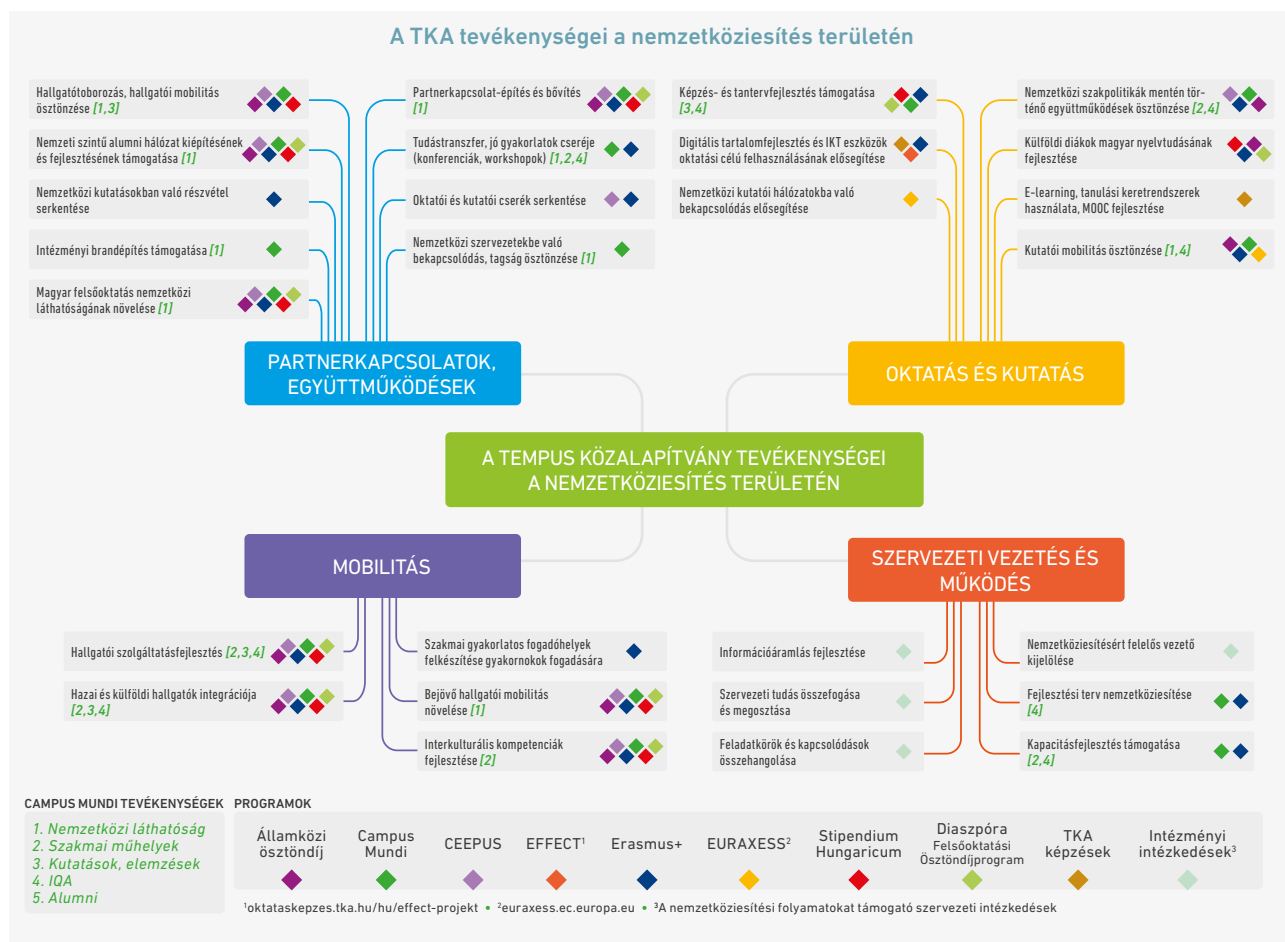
A TKA tevékenységei a nemzetköziesítés területén

Hallgatótoborozás, hallgatói mobilitás ösztönzése [1,3]

Nemzeti szintű alumni hálózat kiépítésének és fejlesztésének támogatása [1]

Nemzetközi kutatásokban való részvétel serkentése

Intézményi brandépítés támogatása [1]

Magyar felsőoktatás nemzetközi láthatóságának növelése [1]

Partnerkapcsolat-építés és bővítés [1]

Tudástranszfer, jó gyakorlatok cseréje (konferenciák, workshopok) [1,2,4]

Oktatói és kutatói cserék serkentése

Nemzetközi szervezetekbe való bekapcsolódás, tagság ösztönzése [1]

Képzés- és tantervfejlesztés támogatása [3,4]

Digitális tartalomfejlesztés és IKT eszközök oktatási célú felhasználásának elősegítése

Nemzetközi kutatói hálózatokba való bekapcsolódás elősegítése

Nemzetközi szakpolitikák mentén történő együttműködések ösztönzése [2,4]

Külföldi diákok magyar nyelvtudásának fejlesztése

E-learning, tanulási keretrendszerek használata, MOOC fejlesztése

Kutatói mobilitás ösztönzése [1,4]

PARTNERKAPCSOLATOK, EGYÜTTMŰKÖDÉSEK

OKTATÁS ÉS KUTATÁS

A TEMPUS KÖZALAPÍTVÁNY TEVÉKENYSÉGEI A NEMZETKÖZIESÍTÉS TERÜLETÉN

MOBILITÁS

SZERVEZETI VEZETÉS ÉS MŰKÖDÉS

Hallgatói szolgáltatásfejlesztés [2,3,4]

Hazai és külföldi hallgatók integrációja [2,3,4]

Szakmai gyakorlatos fogadóhelyek felkészítése gyakornokok fogadására

Bejövő hallgatói mobilitás növelése [1]

Interkulturális kompetenciák fejlesztése [2]

Információáramlás fejlesztése

Szervezeti tudás összefogása és megosztása

Feladatkörök és kapcsolódások összehangolása

Nemzetköziesítésért felelős vezető kijelölése

Fejlesztési terv nemzetköziesítése [4]

Kapacitásfejlesztés támogatása [2,4]

CAMPUS MUNDI TEVÉKENYSÉGEK

1. Nemzetközi láthatóság
2. Szakmai műhelyek
3. Kutatások, elemzések
4. IQA
5. Alumni

PROGRAMOK

Államközi ösztöndíj | Campus Mundi | CEEPUS | EFFECT$^1$ | Erasmus+ | EURAXESS$^2$ | Stipendium Hungaricum | Diaszpóra Felsőoktatási Ösztöndíjprogram | TKA képzések | Intézményi intézkedések$^3$

$^1$oktataskepzes.tka.hu/hu/effect-projekt • $^2$euraxess.ec.europa.eu • $^3$A nemzetköziesítési folyamatokat támogató szervezeti intézkedések